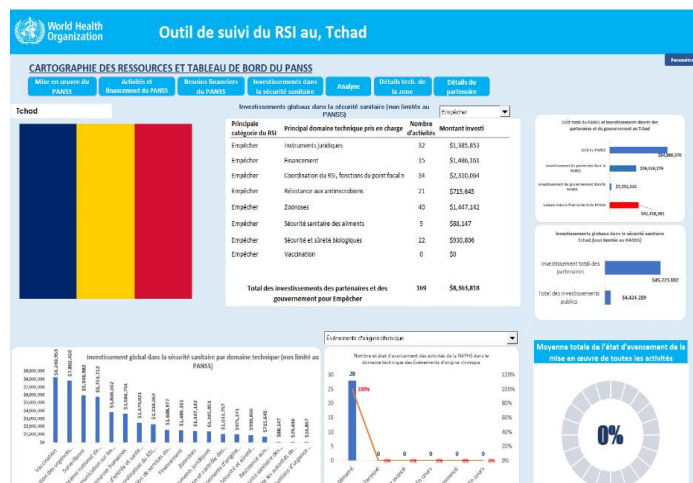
World Health Organization

Outil de suivi du RSI au, Tchad

Paramètre

CARTOGRAPHIE DES RESSOURCES ET TABLEAU DE BORD DU PANSS

Mise en œuvre du PANSS | Activités et financement du PANSS | Besoins financiers du PANSS | Investissements dans la sécurité sanitaire | Analyse | Détails tech. de la zone | Détails du partenaire

Tchad

Investissements globaux dans la sécurité sanitaire (non limités au PANSS)

Empêcher

| Principale catégorie du RSI | Principal domaine technique pris en charge | Nombre d'activités | Montant investi |
|---|---|---|---|
| Empêcher | Instruments juridiques | 32 | $1,385,853 |
| Empêcher | Financement | 15 | $1,486,161 |
| Empêcher | Coordination du RSI, fonctions du point focal n | 34 | $2,310,064 |
| Empêcher | Résistance aux antimicrobiens | 21 | $715,645 |
| Empêcher | Zoonoses | 40 | $1,447,142 |
| Empêcher | Sécurité sanitaire des aliments | 5 | $88,147 |
| Empêcher | Sécurité et sûreté biologiques | 22 | $930,806 |
| Empêcher | Vaccination | 0 | $0 |
| Total des investissements des partenaires et des gouvernement pour Empêcher | | 169 | $8,363,818 |

Coût total du PANSS et investissements directs des partenaires et du gouvernement au Tchad

Coût du PANSS $84,000,070
Investissement du partenaire dans le PANSS $36,516,379
Investissement du gouvernement dans le PANSS $5,551,413
Lacune dans le financement du PANSS $42,638,981

Investissements globaux dans la sécurité sanitaire Tchad (non limités au PANSS)

Investissement total des partenaires $45,229,682
Total des investissements publics $4,424,289

Investissement global dans la sécurité sanitaire par domaine technique (non limité au PANSS)

$8,000,000
$7,000,000
$6,000,000
$5,000,000
$4,000,000
$3,000,000
$2,000,000
$1,000,000
$0

$7,195,953 $7,000,459 $6,104,880 $5,733,710 $5,000,062 $4,566,794 $3,479,095 $2,410,064 $1,486,877 $1,486,161 $1,447,142 $1,385,853 $1,013,757 $976,371 $930,806 $715,645 $88,147 $76,456 $54,807

Vaccination
Laboratoire
Surveillance
Développement

Evènements d'origine chimique

Nombre et état d'avancement des activités de la NAPHS dans le domaine technique des Evènements d'origine chimique

30
25
20
15
10
5
0

28
100%
0% 0% 0% 0% 0%

120%
100%
80%
60%
40%
20%
0%

Moyenne totale de l'état d'avancement de la mise en œuvre de toutes les activités

0%